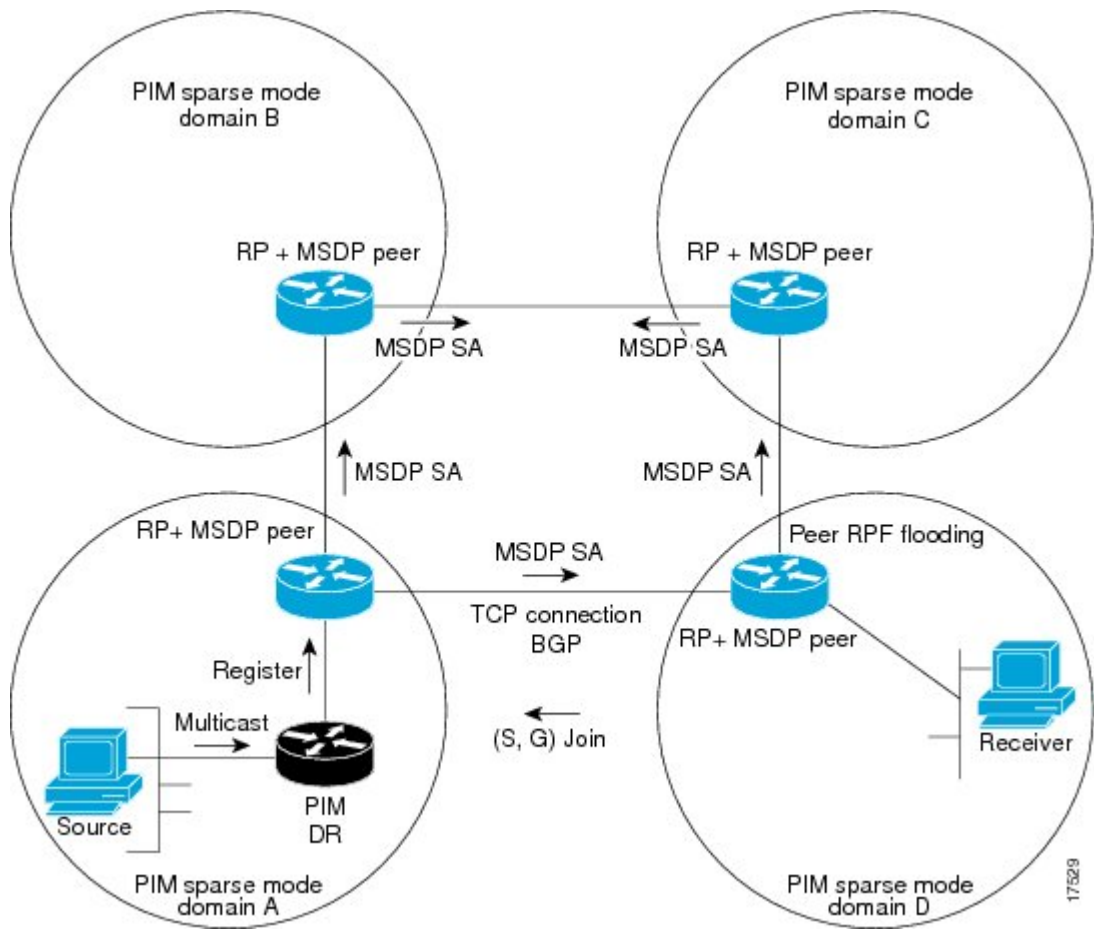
PIM sparse mode domain B

PIM sparse mode domain C

RP + MSDP peer

RP + MSDP peer

MSDP SA

MSDP SA

MSDP SA

MSDP SA

RP+ MSDP peer

MSDP SA

Peer RPF flooding

TCP connection BGP

RP+ MSDP peer

Register

Multicast

(S, G) Join

Receiver

Source

PIM DR

PIM sparse mode domain A

PIM sparse mode domain D

17529